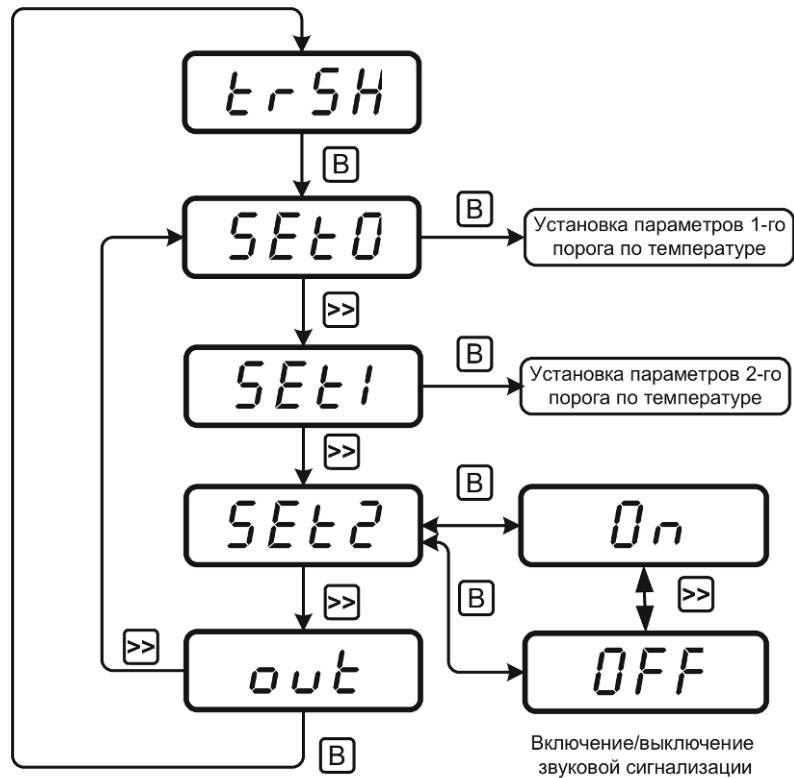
trSH

B

SEt0

B

Установка параметров 1-го порога по температуре

>>

SEt1

B

Установка параметров 2-го порога по температуре

>>

B

SEt2

On

B

>>

>>

>>

out

OFF

B

Включение/выключение звуковой сигнализации